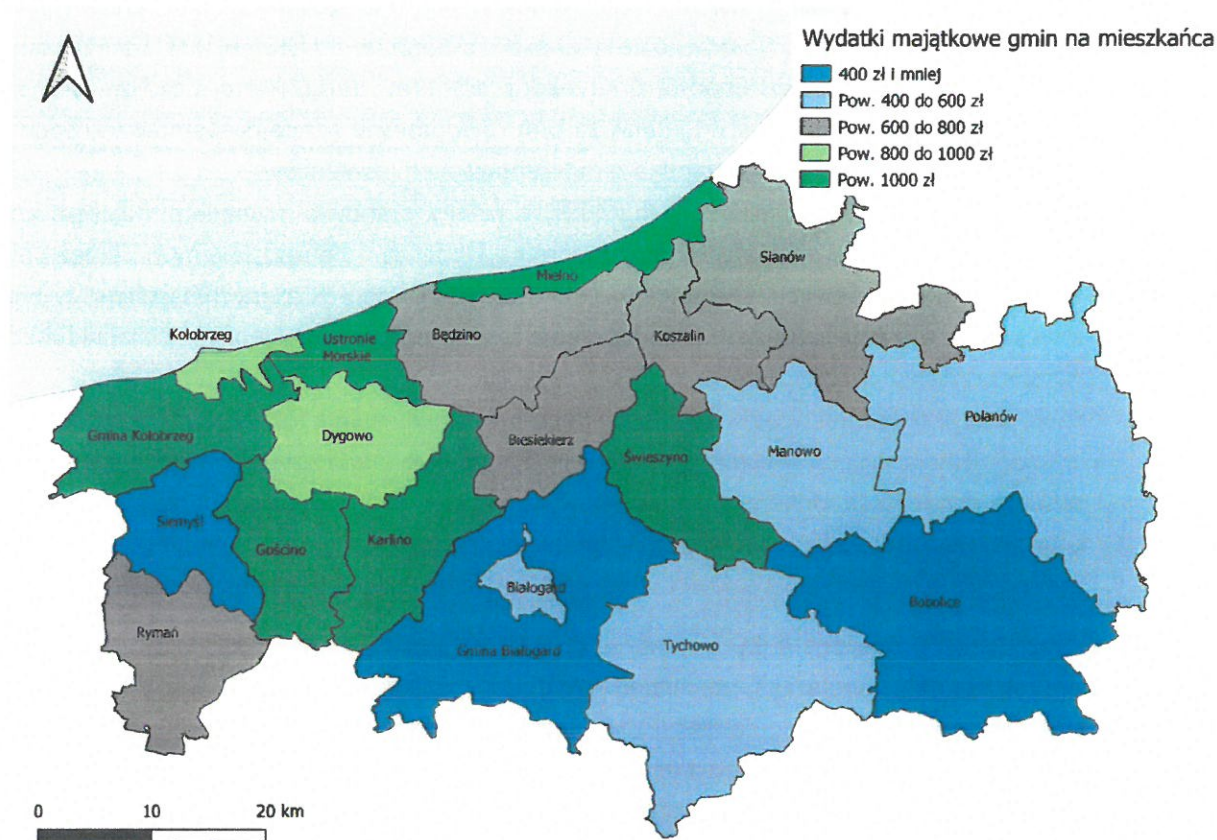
Wydatki majątkowe gmin na mieszkańca
400 zł i mniej
Pow. 400 do 600 zł
Pow. 600 do 800 zł
Pow. 800 do 1000 zł
Pow. 1000 zł

Sianów
Mielno
Kołobrzeg
Ustronie Morskie
Będzino
Koszalin
Polanów
Gmina Kołobrzeg
Dygowo
Biesiekierz
Świeszyno
Manowo
Siemyśl
Gościno
Karlino
Białogard
Bobolice
Rymań
Gmina Białogard
Tychowo

0
10
20 km